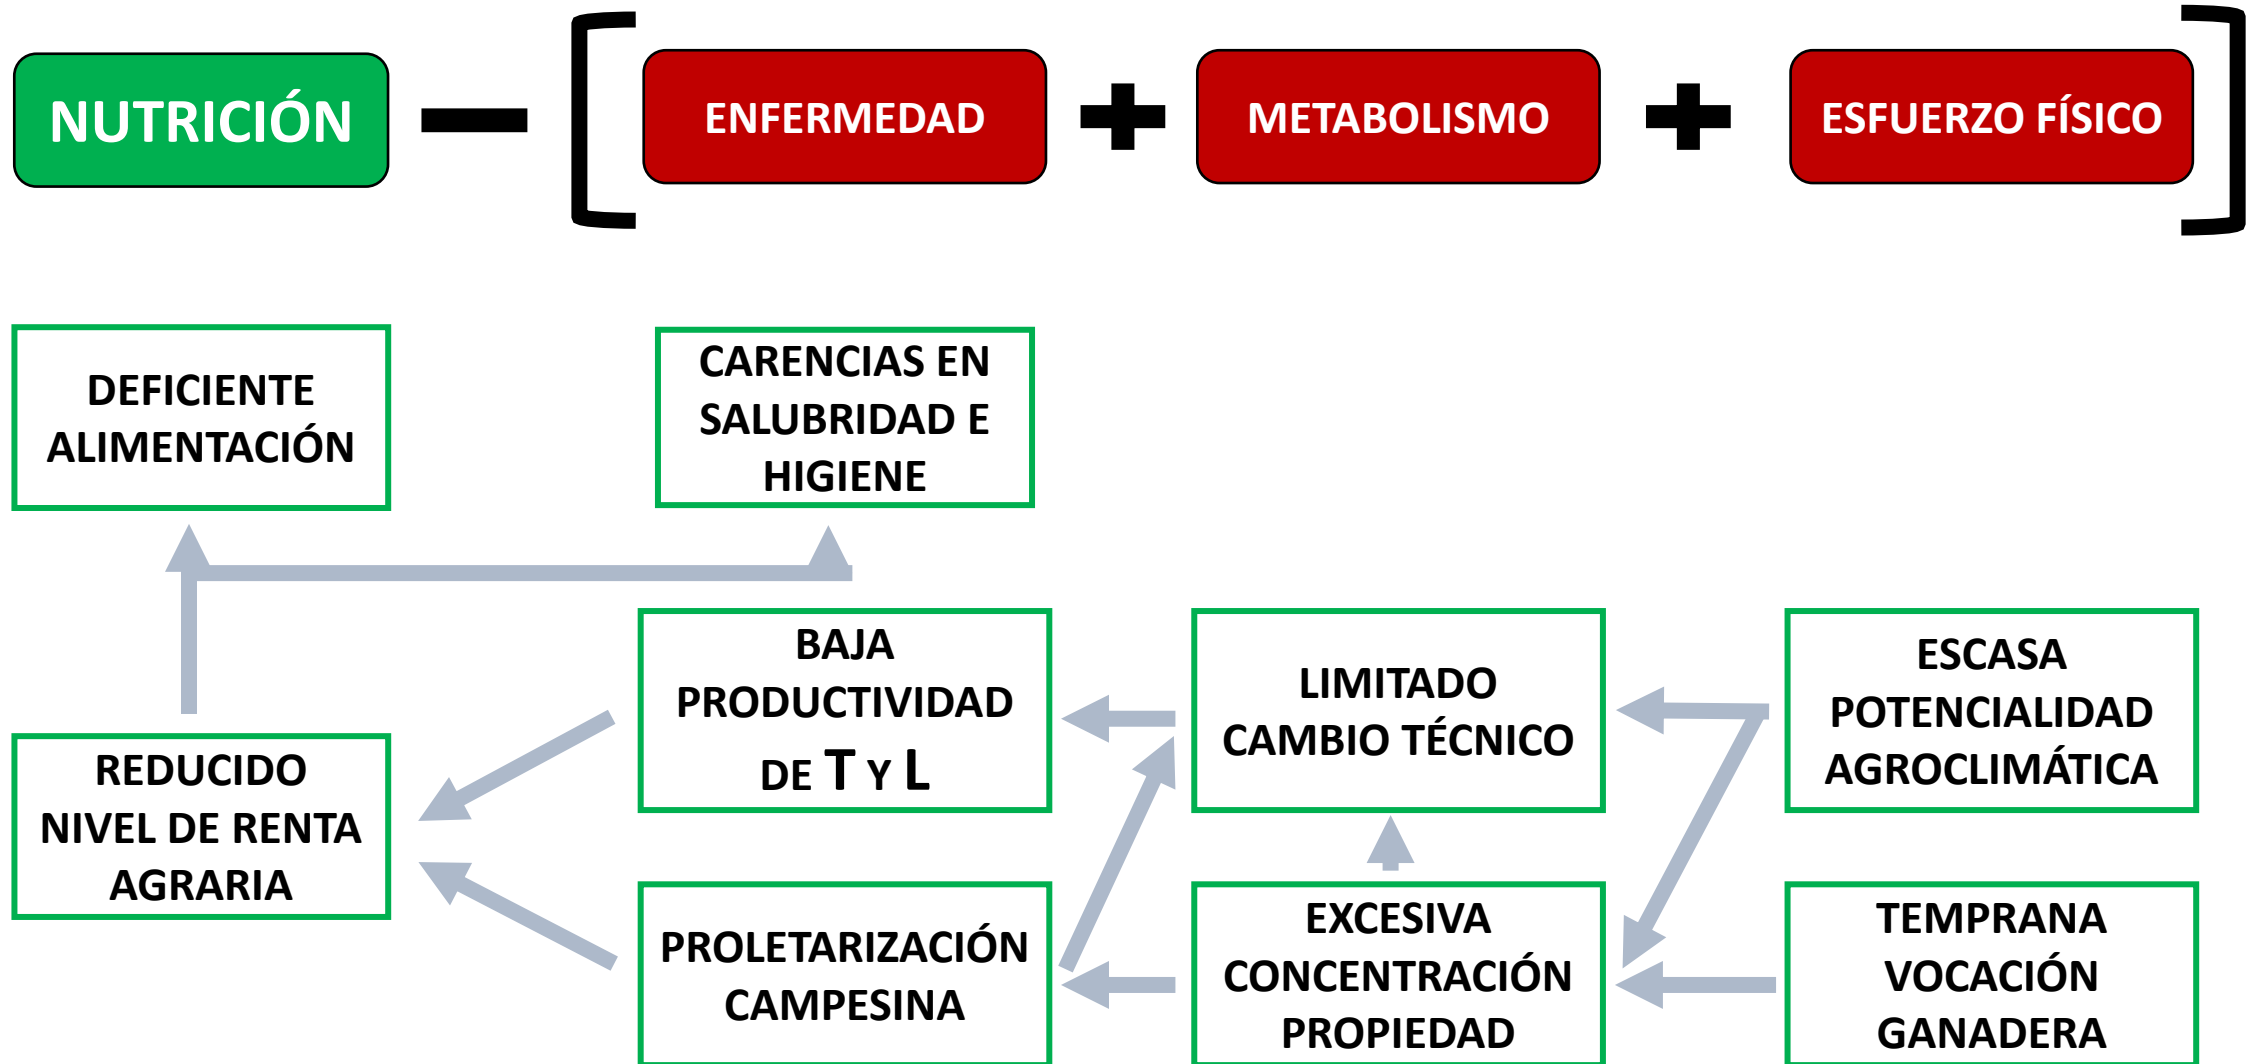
NUTRICIÓN – [ ENFERMEDAD + METABOLISMO + ESFUERZO FÍSICO ]

DEFICIENTE ALIMENTACIÓN

CARENCIAS EN SALUBRIDAD E HIGIENE

BAJA PRODUCTIVIDAD DE T Y L

LIMITADO CAMBIO TÉCNICO

ESCASA POTENCIALIDAD AGROCLIMÁTICA

REDUCIDO NIVEL DE RENTA AGRARIA

PROLETARIZACIÓN CAMPESINA

EXCESIVA CONCENTRACIÓN PROPIEDAD

TEMPRANA VOCACIÓN GANADERA